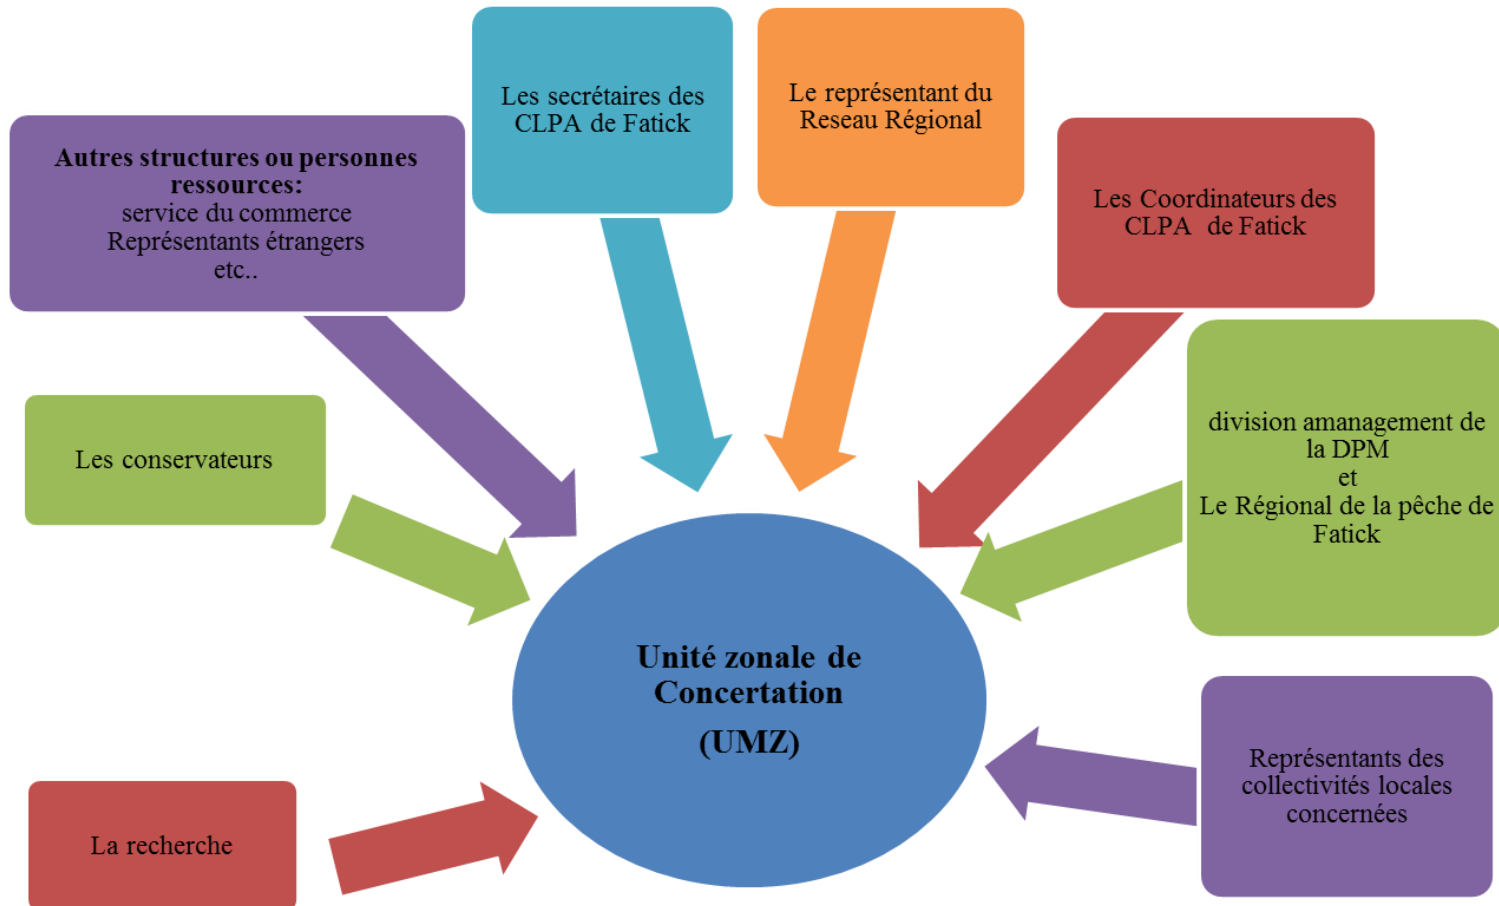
Les secrétaires des CLPA de Fatick

Le représentant du Reseau Régional

Autres structures ou personnes ressources:
service du commerce
Représentants étrangers
etc..

Les Coordinateurs des CLPA de Fatick

Les conservateurs

division amanagement de la DPM
et
Le Régional de la pêche de Fatick

Unité zonale de Concertation
(UMZ)

Représentants des collectivités locales concernées

La recherche